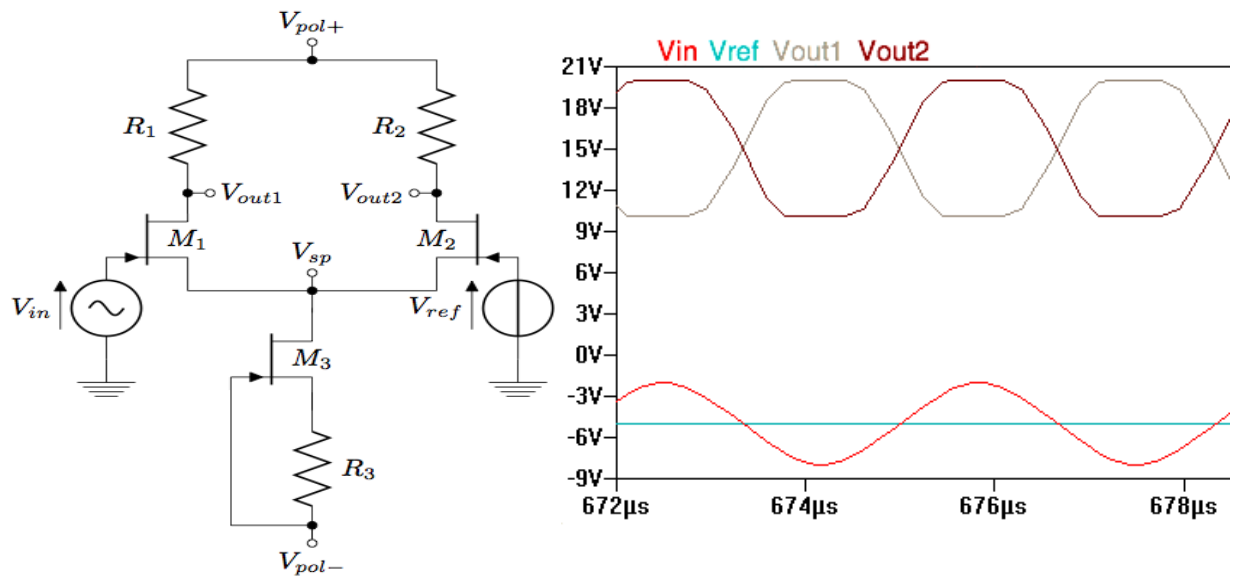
$V_{pol+}$

$R_1$

$R_2$

$V_{out1}$

$V_{out2}$

$M_1$

$M_2$

$V_{sp}$

$V_{in}$

$V_{ref}$

$M_3$

$R_3$

$V_{pol-}$

Vin Vref Vout1 Vout2

21V
18V
15V
12V
9V
6V
3V
0V
-3V
-6V
-9V

672µs 674µs 676µs 678µs